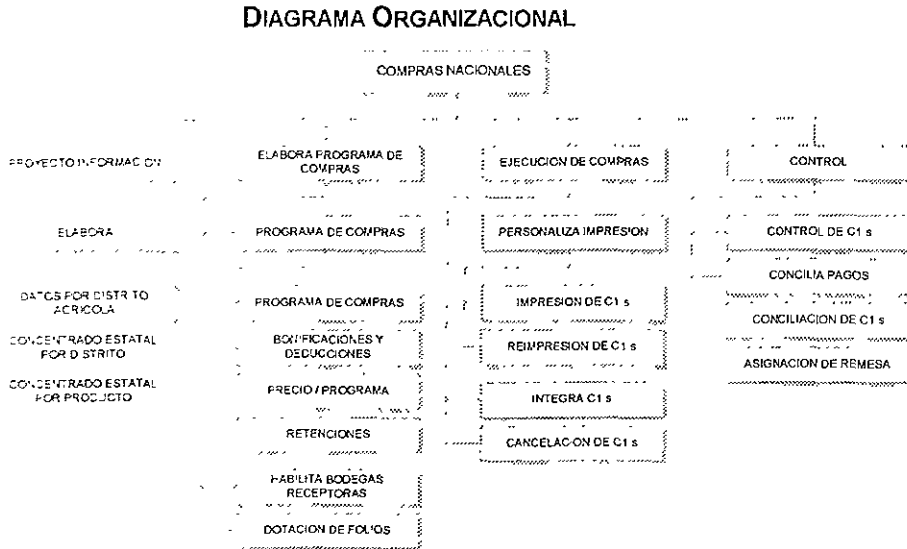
DIAGRAMA ORGANIZACIONAL

COMPRAS NACIONALES

PROYECTO INFORMACION

ELABORA

DATOS POR DISTRITO AGRICOLA

CONCENTRADO ESTATAL POR DISTRITO

CONCENTRADO ESTATAL POR PRODUCTO

ELABORA PROGRAMA DE COMPRAS

PROGRAMA DE COMPRAS

PROGRAMA DE COMPRAS

BONIFICACIONES Y DEDUCCIONES

PRECIO / PROGRAMA

RETENCIONES

HABILITA BODEGAS RECEPTORAS

DOTACION DE FOLIOS

EJECUCION DE COMPRAS

PERSONALIZA IMPRESION

IMPRESION DE C1 s

REIMPRESION DE C1 s

INTEGRA C1 s

CANCELACION DE C1 s

CONTROL

CONTROL DE C1 s

CONCILIA PAGOS

CONCILIACION DE C1 s

ASIGNACION DE REMESA